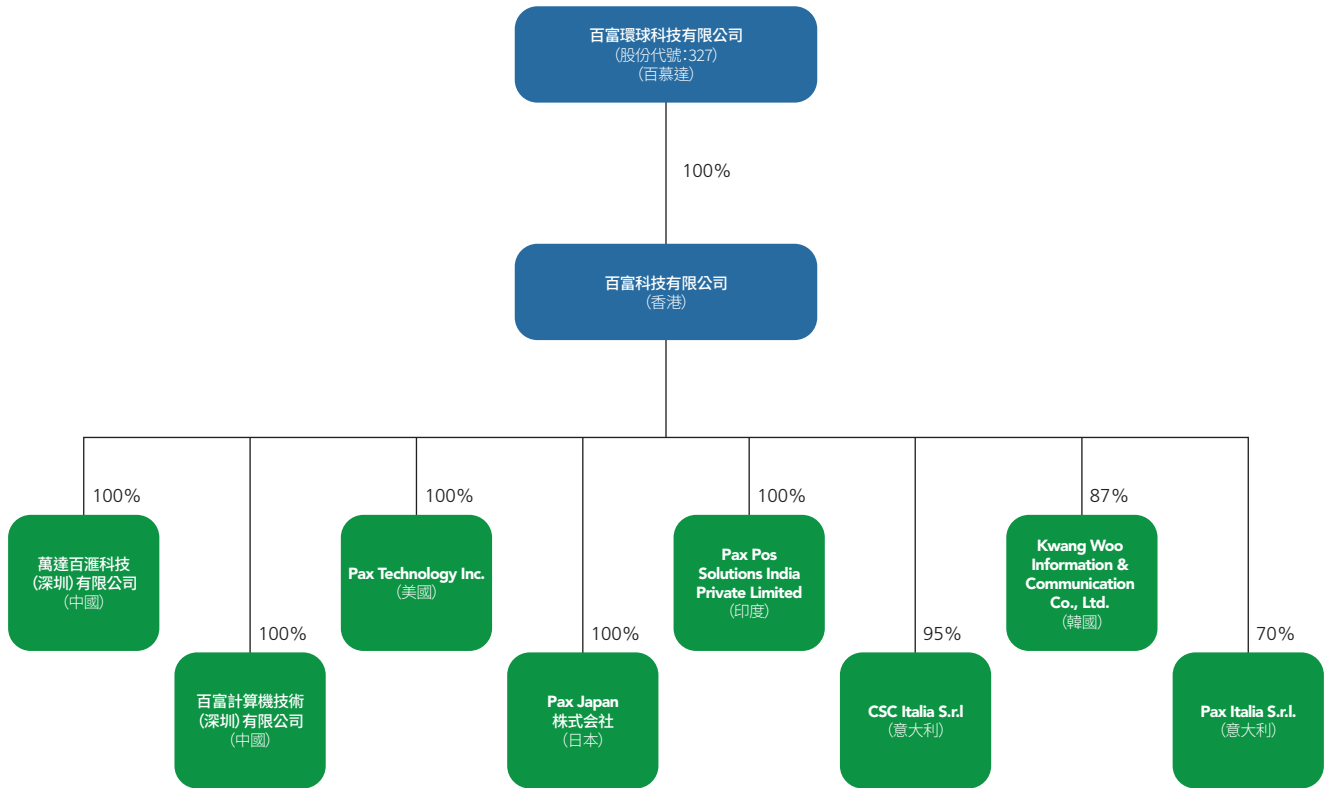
百富環球科技有限公司
(股份代號:327)
(百慕達)

100%

百富科技有限公司
(香港)

100%

萬達百滙科技
(深圳)有限公司
(中國)

100%

百富計算機技術
(深圳)有限公司
(中國)

100%

Pax Technology Inc.
(美國)

100%

Pax Japan
株式会社
(日本)

100%

Pax Pos
Solutions India
Private Limited
(印度)

95%

CSC Italia S.r.l
(意大利)

87%

Kwang Woo
Information &
Communication
Co., Ltd.
(韓國)

70%

Pax Italia S.r.l.
(意大利)